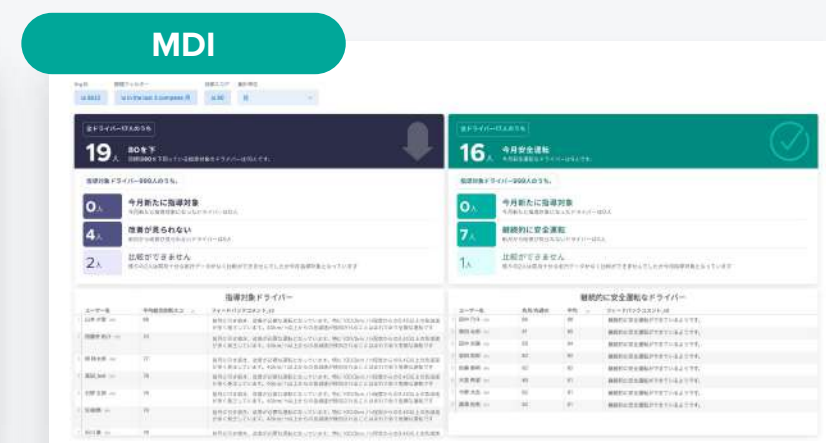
MDI

全ドライバー17人のうち

19人 80を下
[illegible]

指導対象ドライバー399人のうち、

0人 今月新たに指導対象
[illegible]

4人 改善が見られない
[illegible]

2人 比較ができません
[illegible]

全ドライバー17人のうち

16人 今月安全運転
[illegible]

指導対象ドライバー399人のうち、

0人 今月新たに指導対象
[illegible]

7人 継続的に安全運転
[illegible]

1人 比較ができません
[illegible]

指導対象ドライバー

継続的に安全運転なドライバー